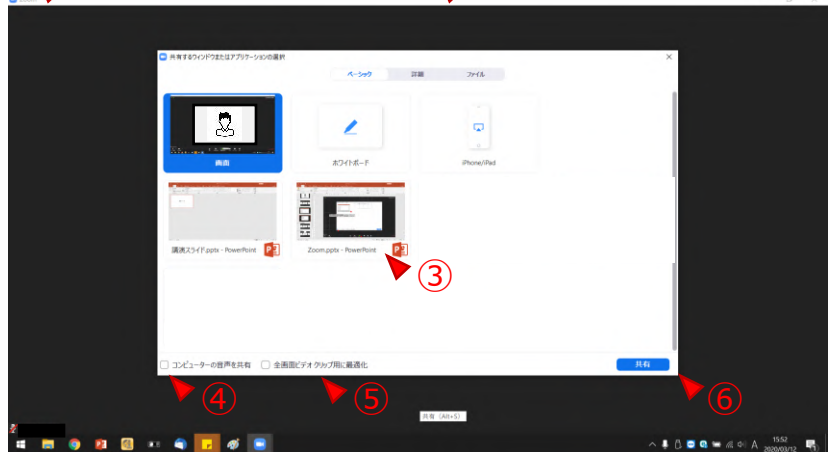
共有するウィンドウまたはアプリケーションの選択

ベーシック

詳細

ファイル

画面

ホワイトボード

iPhone/iPad

講演スライド.pptx - PowerPoint

Zoom.pptx - PowerPoint

③

コンピューターの音声を共有

全画面ビデオクリップ用に最適化

共有

④

⑤

⑥

共有 (Alt+S)

15:52
2020/03/12